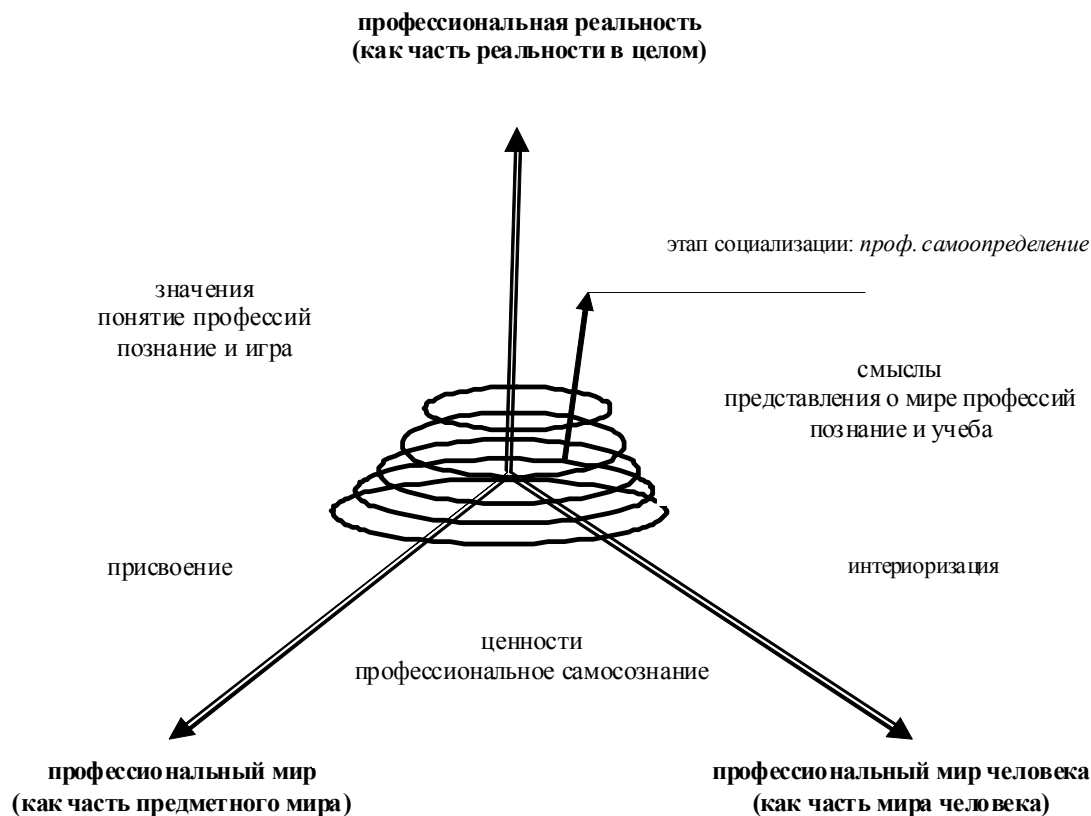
**профессиональная реальность (как часть реальности в целом)**

этап социализации: *проф. самоопределение*

значения
понятие профессий
познание и игра

смыслы
представления о мире профессий
познание и учеба

присвоение

интериоризация

ценности
профессиональное самосознание

**профессиональный мир (как часть предметного мира)**

**профессиональный мир человека (как часть мира человека)**